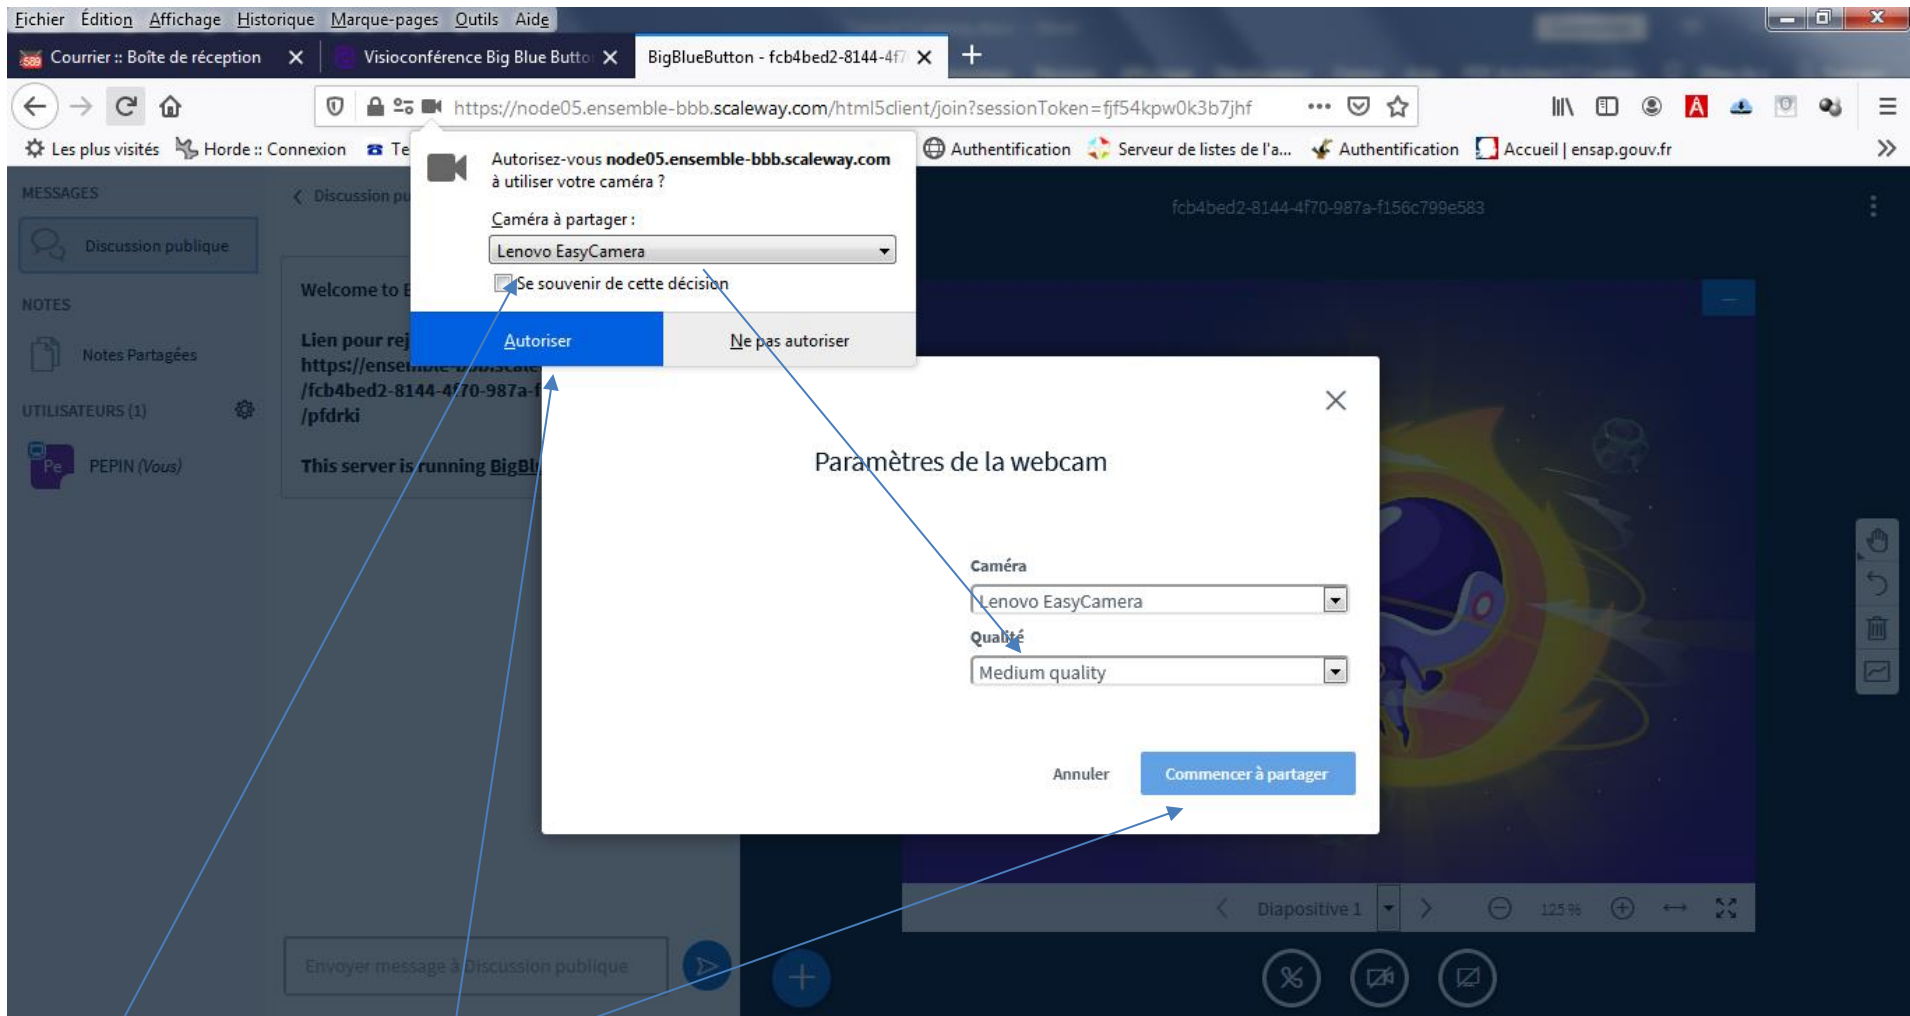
Fichier Édition Affichage Historique Marque-pages Outils Aide

Courrier :: Boîte de réception
Visioconférence Big Blue Butto
BigBlueButton - fcb4bed2-8144-4f7

https://node05.ensemble-bbb.scaleway.com/html5client/join?sessionToken=fjf54kpw0k3b7jhf

Les plus visités Horde :: Connexion Te Authentification Serveur de listes de l'a... Authentification Accueil | ensap.gouv.fr

Autorisez-vous node05.ensemble-bbb.scaleway.com à utiliser votre caméra ?

Caméra à partager :

Lenovo EasyCamera

Se souvenir de cette décision

Autoriser

Ne pas autoriser

MESSAGES

Discussion publique

NOTES

Notes Partagées

UTILISATEURS (1)

Pe PEPIN (Vous)

Discussion pu

Welcome to B

Lien pour rej
https://ensem
/fcb4bed2-8144-4f70-987a-f
/pfdrki

This server is running BigBl

fcb4bed2-8144-4f70-987a-f156c799e583

Paramètres de la webcam

Caméra

Lenovo EasyCamera

Qualité

Medium quality

Annuler

Commencer à partager

Diapositive 1

125 %

Envoyer message à Discussion publique